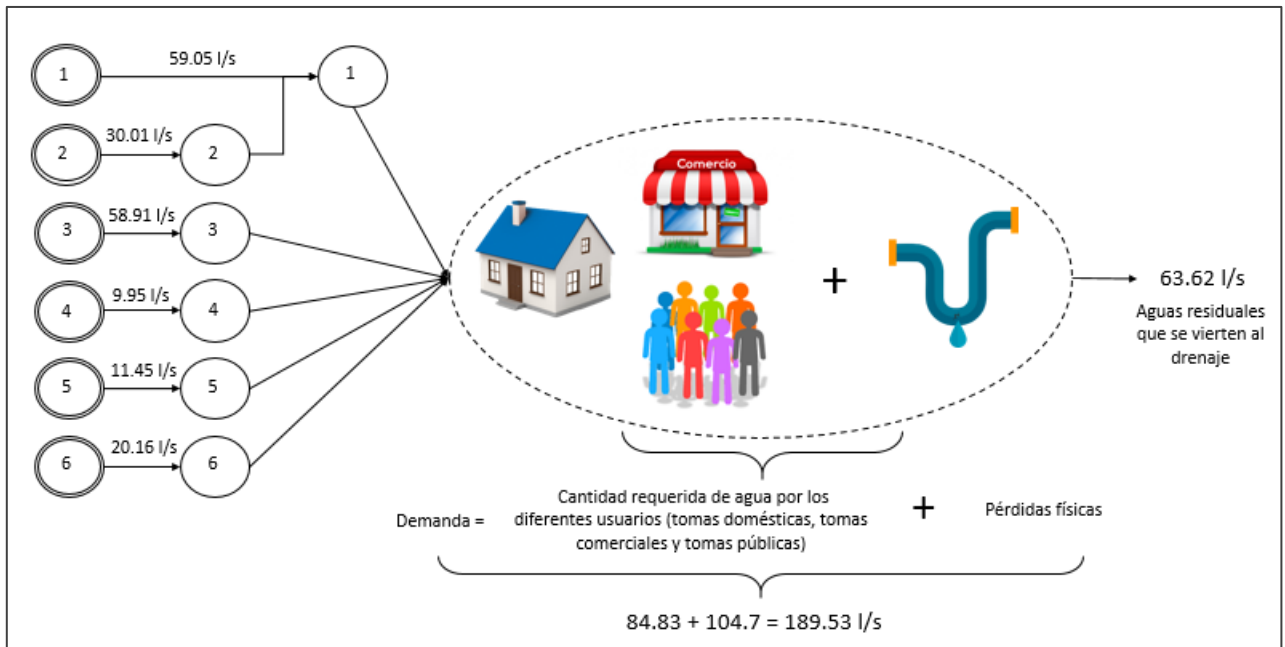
1

59.05 l/s

1

2

30.01 l/s

2

3

58.91 l/s

3

4

9.95 l/s

4

5

11.45 l/s

5

6

20.16 l/s

6

Comercio

+

63.62 l/s

Aguas residuales que se vierten al drenaje

Demanda =

Cantidad requerida de agua por los diferentes usuarios (tomas domésticas, tomas comerciales y tomas públicas)

+

Pérdidas físicas

84.83 + 104.7 = 189.53 l/s